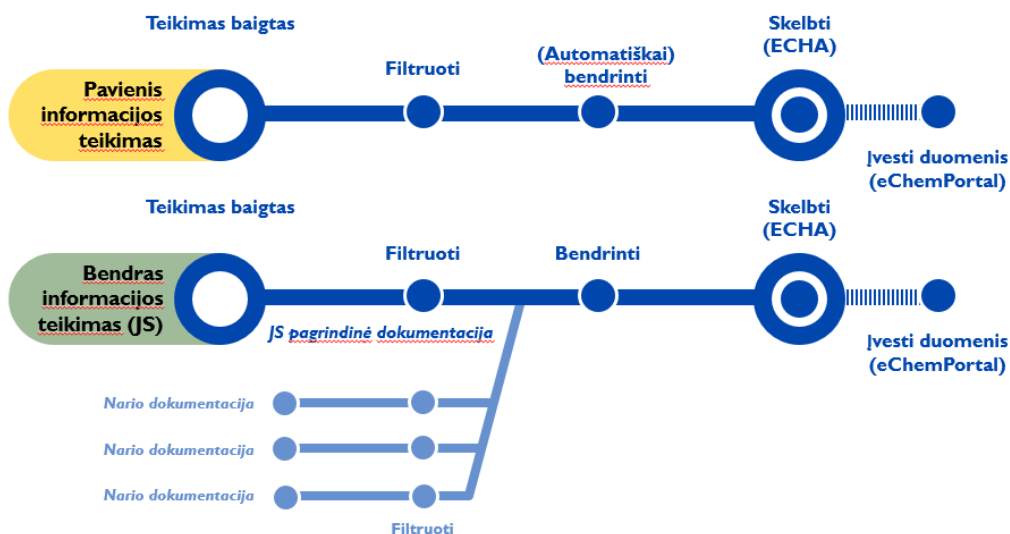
Teikimas baigtas

Pavienis informacijos teikimas

Filtruoti

(Automatiškai) bendrinti

Skelbti (ECHA)

Įvesti duomenis (eChemPortal)

Teikimas baigtas

Bendras informacijos teikimas (JS)

Filtruoti

Bendrinti

Skelbti (ECHA)

JS pagrindinė dokumentacija

Įvesti duomenis (eChemPortal)

Nario dokumentacija

Nario dokumentacija

Nario dokumentacija

Filtruoti